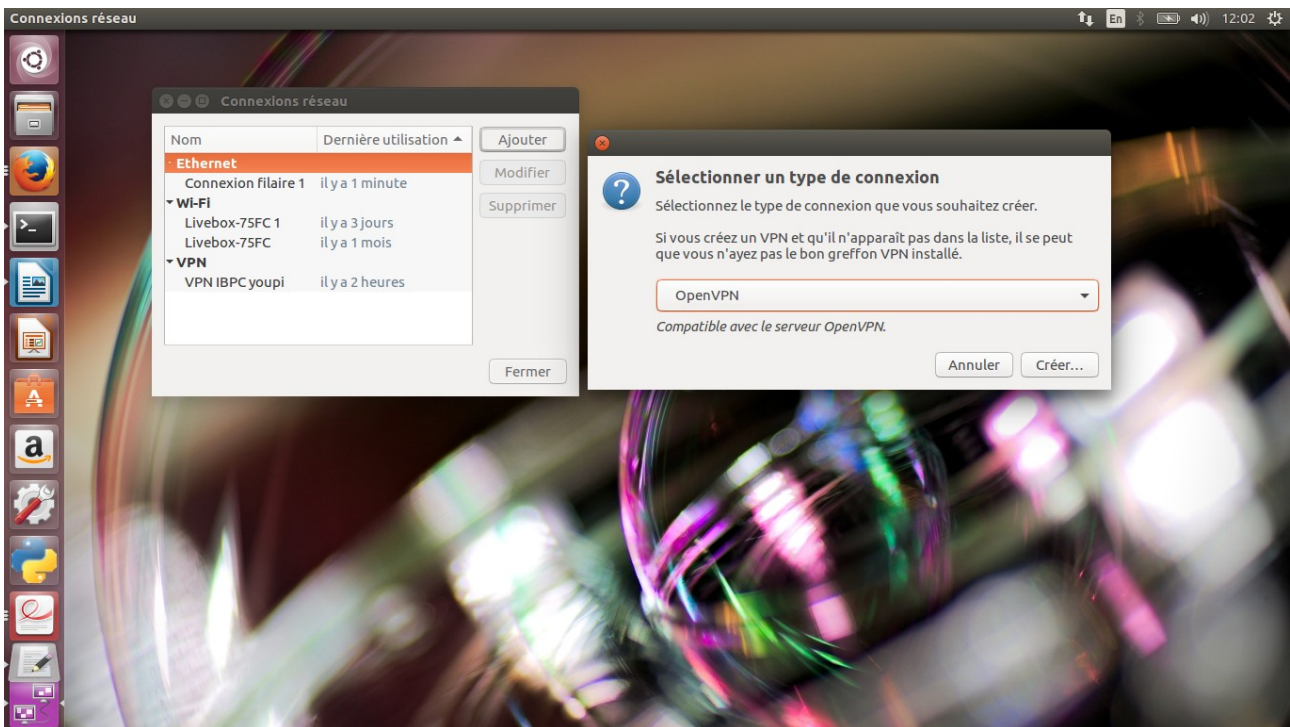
Connexions réseau

En 12:02

Connexions réseau

| Nom | Dernière utilisation ▲ |
|---|---|
| Ethernet | |
| Connexion filaire 1 | il y a 1 minute |
| Wi-Fi | |
| Livebox-75FC 1 | il y a 3 jours |
| Livebox-75FC | il y a 1 mois |
| VPN | |
| VPN IBPC youpi | il y a 2 heures |

Ajouter
Modifier
Supprimer
Fermer

Sélectionner un type de connexion

Sélectionnez le type de connexion que vous souhaitez créer.

Si vous créez un VPN et qu'il n'apparaît pas dans la liste, il se peut que vous n'ayez pas le bon greffon VPN installé.

OpenVPN

Compatible avec le serveur OpenVPN.

Annuler Créer...